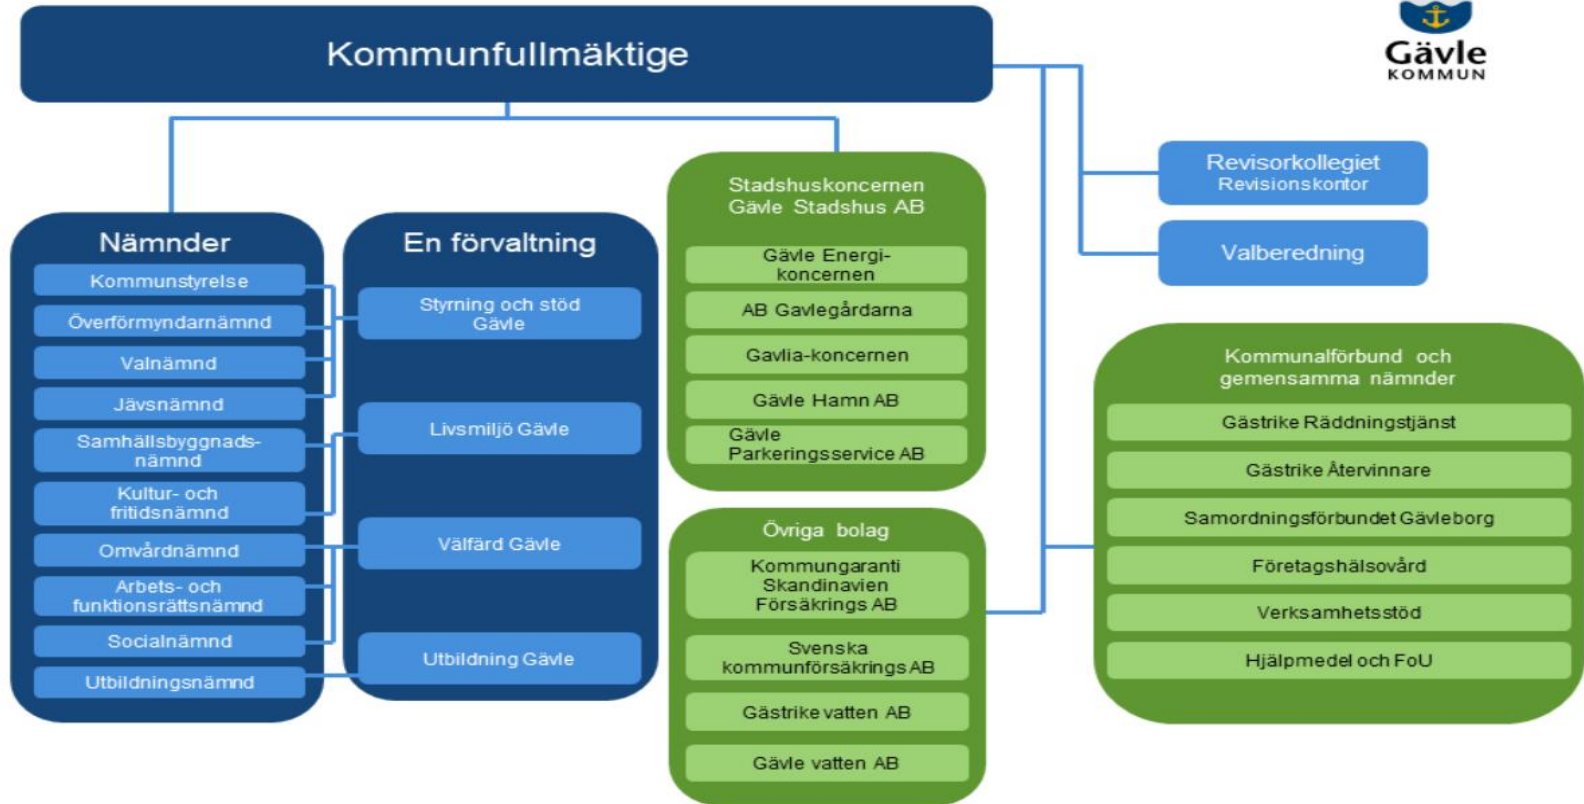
Kommunfullmäktige

Gävle KOMMUN

Nämnder
Kommunstyrelse
Överförmyndarnämnd
Valnämnd
Jävsnämnd
Samhällsbyggnadsnämnd
Kultur- och fritidsnämnd
Omvårdnämnd
Arbets- och funktionsrättsnämnd
Socialnämnd
Utbildningsnämnd

En förvaltning
Styrning och stöd Gävle
Livsmiljö Gävle
Välfärd Gävle
Utbildning Gävle

Stadshuskoncernen Gävle Stadshus AB
Gävle Energikoncernen
AB Gavlegårdarna
Gavlia-koncernen
Gävle Hamn AB
Gävle Parkeringsservice AB

Övriga bolag
Kommungaranti Skandinavien Försäkrings AB
Svenska kommunförsäkrings AB
Gästrike vatten AB
Gävle vatten AB

Revisorkollegiet
Revisionskontor

Valberedning

Kommunalförbund och gemensamma nämnder
Gästrike Räddningstjänst
Gästrike Återvinnare
Samordningsförbundet Gävleborg
Företagshälsovård
Verksamhetsstöd
Hjälpmedel och FoU